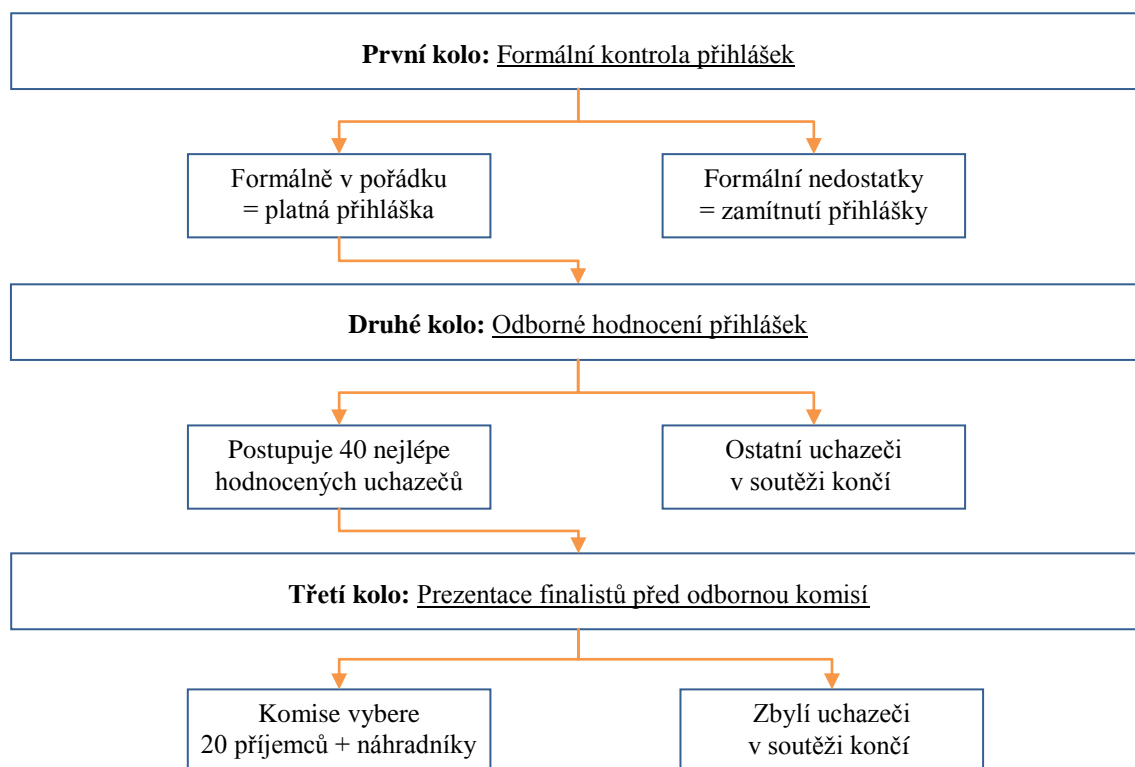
**První kolo:** Formální kontrola přihlášek

Formálně v pořádku
= platná přihláška

Formální nedostatky
= zamítnutí přihlášky

**Druhé kolo:** Odborné hodnocení přihlášek

Postupuje 40 nejlépe hodnocených uchazečů

Ostatní uchazeči
v soutěži končí

**Třetí kolo:** Prezentace finalistů před odbornou komisí

Komise vybere
20 příjemců + náhradníky

Zbylí uchazeči
v soutěži končí